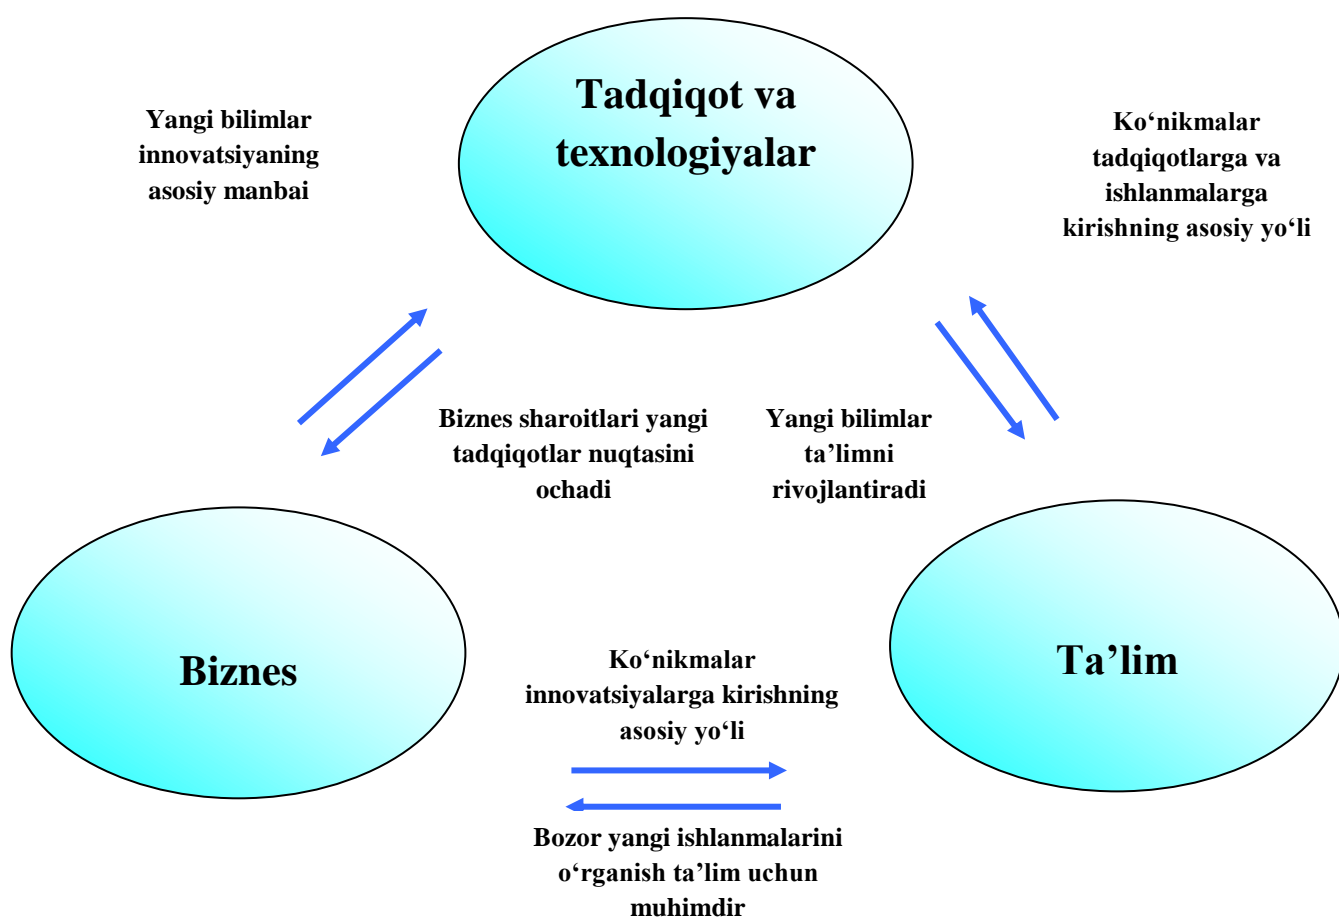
Tadqiqot va texnologiyalar

Yangi bilimlar innovatsiyaning asosiy manbai

Ko‘nikmalar tadqiqotlarga va ishlanmalarga kirishning asosiy yo‘li

Biznes sharoitlari yangi tadqiqotlar nuqtasini ochadi

Yangi bilimlar ta’limni rivojlantiradi

Biznes

Ta’lim

Ko‘nikmalar innovatsiyalarga kirishning asosiy yo‘li

Bozor yangi ishlanmalarini o‘rganish ta’lim uchun muhimdir